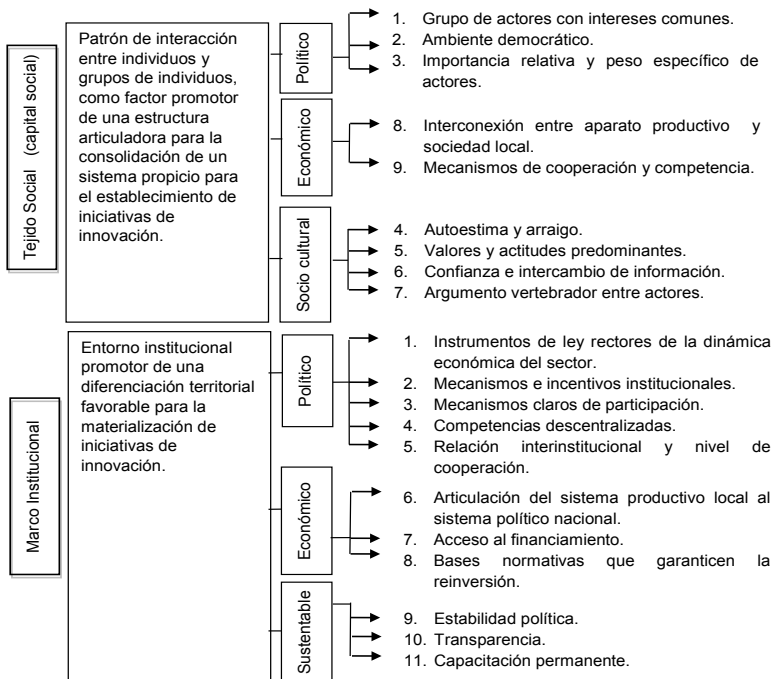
Tejido Social (capital social)

Patrón de interacción entre individuos y grupos de individuos, como factor promotor de una estructura articuladora para la consolidación de un sistema propicio para el establecimiento de iniciativas de innovación.

Político

1. Grupo de actores con intereses comunes.
2. Ambiente democrático.
3. Importancia relativa y peso específico de actores.

Económico

8. Interconexión entre aparato productivo y sociedad local.
9. Mecanismos de cooperación y competencia.

Socio cultural

4. Autoestima y arraigo.
5. Valores y actitudes predominantes.
6. Confianza e intercambio de información.
7. Argumento vertebrador entre actores.

Marco Institucional

Entorno institucional promotor de una diferenciación territorial favorable para la materialización de iniciativas de innovación.

Político

1. Instrumentos de ley rectores de la dinámica económica del sector.
2. Mecanismos e incentivos institucionales.
3. Mecanismos claros de participación.
4. Competencias descentralizadas.
5. Relación interinstitucional y nivel de cooperación.

Económico

6. Articulación del sistema productivo local al sistema político nacional.
7. Acceso al financiamiento.
8. Bases normativas que garanticen la reinversión.

Sustentable

9. Estabilidad política.
10. Transparencia.
11. Capacitación permanente.